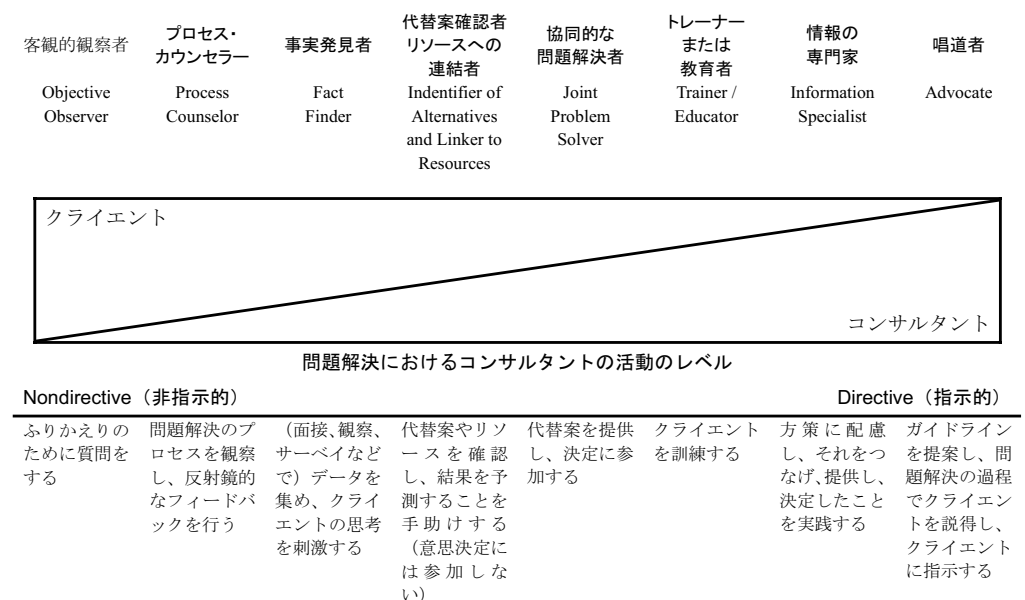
| 客観的観察者 | プロセス・カウンセラー | 事実発見者 | 代替案確認者リソースへの連結者 | 協同的な問題解決者 | トレーナーまたは教育者 | 情報の専門家 | 唱道者 |
|---|---|---|---|---|---|---|---|
| Objective Observer | Process Counselor | Fact Finder | Indentifier of Alternatives and Linker to Resources | Joint Problem Solver | Trainer / Educator | Information Specialist | Advocate |

クライエント

コンサルタント

問題解決におけるコンサルタントの活動のレベル

Nondirective（非指示的）

Directive（指示的）

| ふりかえりのために質問をする | 問題解決のプロセスを観察し、反射鏡的なフィードバックを行う | （面接、観察、サーベイなどで）データを集め、クライエントの思考を刺激する | 代替案やリソースを確認し、結果を予測することを手助けする（意思決定には参加しない） | 代替案を提供し、決定に参加する | クライエントを訓練する | 方策に配慮し、それをつなげ、提供し、決定したことを実践する | ガイドラインを提案し、問題解決の過程でクライエントを説得し、クライエントに指示する |
|---|---|---|---|---|---|---|---|